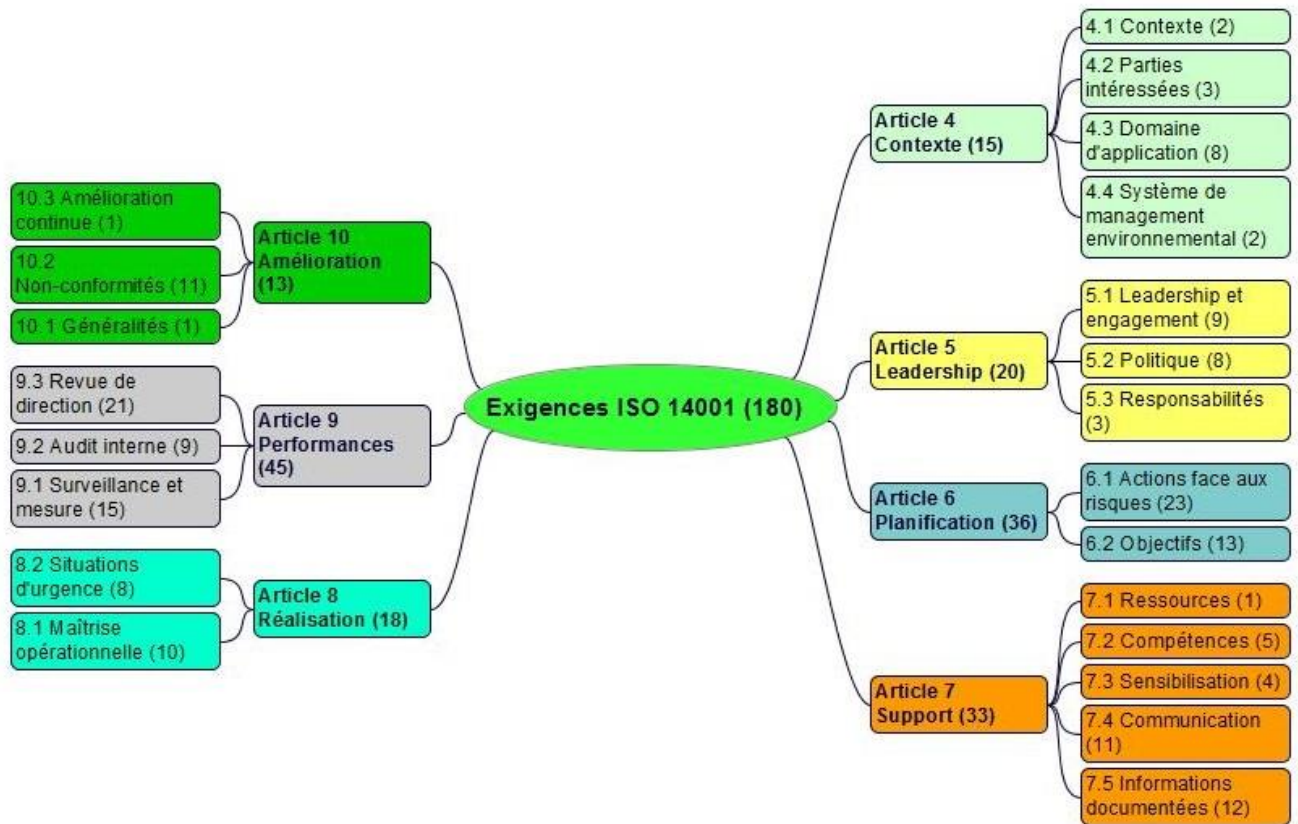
Exigences ISO 14001 (180)

Article 4
Contexte (15)

4.1 Contexte (2)

4.2 Parties intéressées (3)

4.3 Domaine d'application (8)

4.4 Système de management environnemental (2)

Article 5
Leadership (20)

5.1 Leadership et engagement (9)

5.2 Politique (8)

5.3 Responsabilités (3)

Article 6
Planification (36)

6.1 Actions face aux risques (23)

6.2 Objectifs (13)

Article 7
Support (33)

7.1 Ressources (1)

7.2 Compétences (5)

7.3 Sensibilisation (4)

7.4 Communication (11)

7.5 Informations documentées (12)

Article 10
Amélioration (13)

10.3 Amélioration continue (1)

10.2 Non-conformités (11)

10.1 Généralités (1)

Article 9
Performances (45)

9.3 Revue de direction (21)

9.2 Audit interne (9)

9.1 Surveillance et mesure (15)

Article 8
Réalisation (18)

8.2 Situations d'urgence (8)

8.1 Maîtrise opérationnelle (10)